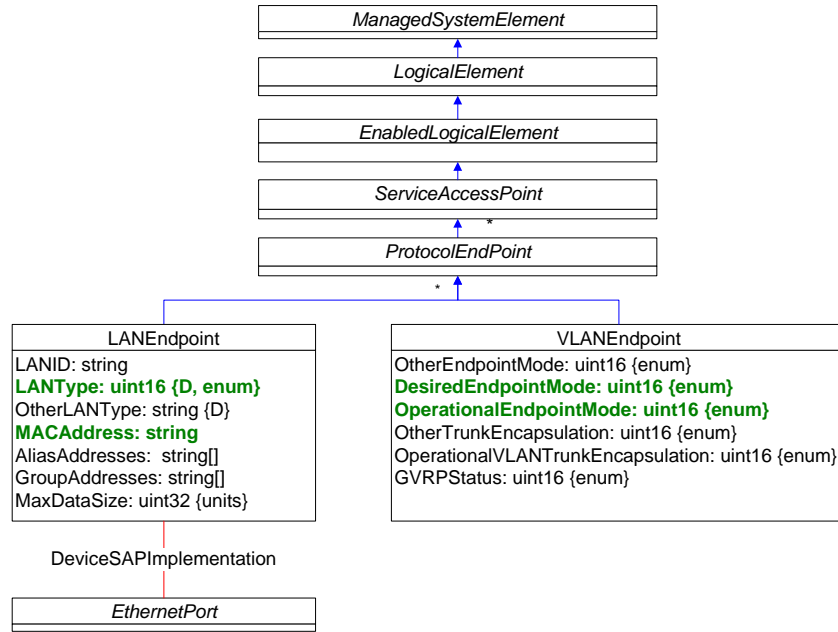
ManagedSystemElement

LogicalElement

EnabledLogicalElement

ServiceAccessPoint

*

ProtocolEndPoint

*

LANEndpoint
LANID: string
LANType: uint16 {D, enum}
OtherLANType: string {D}
MACAddress: string
AliasAddresses: string[]
GroupAddresses: string[]
MaxDataSize: uint32 {units}

VLANEndpoint
OtherEndpointMode: uint16 {enum}
DesiredEndpointMode: uint16 {enum}
OperationalEndpointMode: uint16 {enum}
OtherTrunkEncapsulation: uint16 {enum}
OperationalVLANTrunkEncapsulation: uint16 {enum}
GVRPStatus: uint16 {enum}

DeviceSAPImplementation

EthernetPort